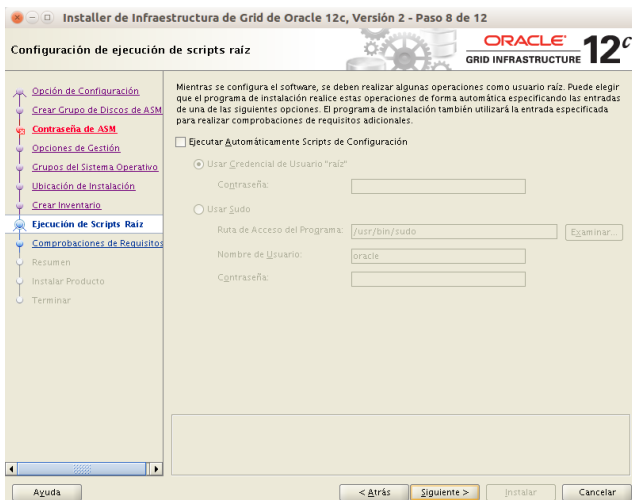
Installer de Infraestructura de Grid de Oracle 12c, Versión 2 - Paso 8 de 12

Configuración de ejecución de scripts raíz

ORACLE
GRID INFRASTRUCTURE 12c

Opción de Configuración
Crear Grupo de Discos de ASM
Contraseña de ASM
Opciones de Gestión
Grupos del Sistema Operativo
Ubicación de Instalación
Crear Inventario
Ejecución de Scripts Raíz
Comprobaciones de Requisitos
Resumen
Instalar Producto
Terminar

Mientras se configura el software, se deben realizar algunas operaciones como usuario raíz. Puede elegir que el programa de instalación realice estas operaciones de forma automática especificando las entradas de una de las siguientes opciones. El programa de instalación también utilizará la entrada especificada para realizar comprobaciones de requisitos adicionales.

Ejecutar Automáticamente Scripts de Configuración

Usar Credencial de Usuario "raíz"

Contraseña:

Usar Sudo

Ruta de Acceso del Programa: /usr/bin/sudo Examinar...

Nombre de Usuario: oracle

Contraseña:

Ayuda

< Atrás Siguiente > Instalar Cancelar